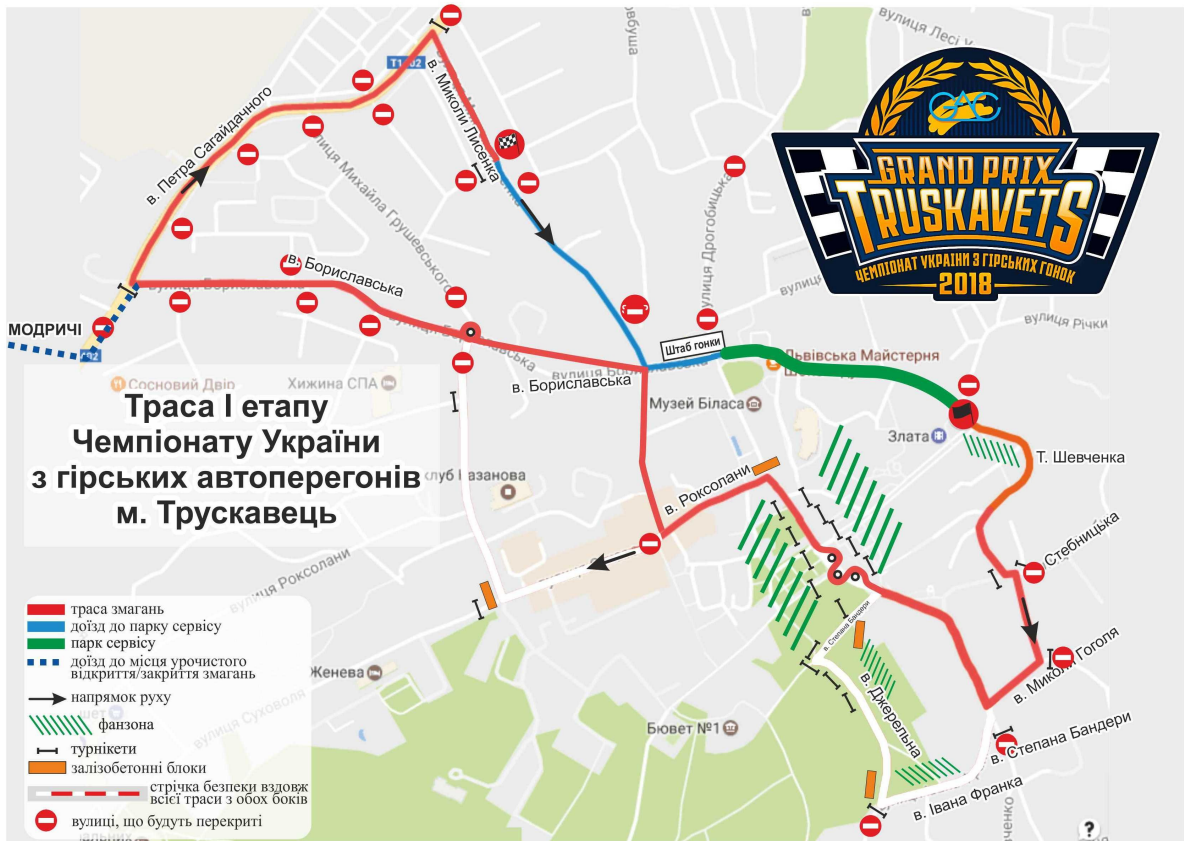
GRAND PRIX
TRUSKAVETS
ЧЕМПІОНАТ УКРАЇНИ З ГІРСЬКИХ ГОНОК
2018

Траса І етапу
Чемпіонату України
з гірських автоперегонів
м. Трускавець

траса змагань
доїзд до парку сервісу
парк сервісу
доїзд до місця урочистого відкриття/закриття змагань
напрямок руху
фанзона
турнікети
залізобетонні блоки
стрічка безпеки вздовж всієї траси з обох боків
вулиці, що будуть перекриті

МОДРИЧІ
в. Петра Сагайдачного
в. Миколи Лисенка
вулиця Михайла Грушевського
в. Бориславська
вулиця Бориславська
в. Бориславська
Штаб гонки
Львівська Майстерня
вулиця Дрогобицька
вулиця
вулиця Лесі У
вулиця Річки
Сосновий Двір
Хижина СПА
Музей Біласа
Злата
Т. Шевченка
клуб Казанова
в. Роксолани
вулиця Роксолани
Стебницька
в. Степана Бандери
в. Джерельна
в. Миколи Гоголя
Женева
вулиця Суховоля
Бювет №1
в. Степана Бандери
в. Івана Франка
Т1302
?